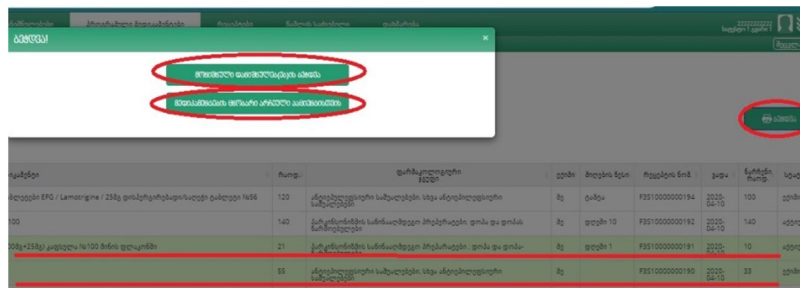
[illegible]

ბეჭდვა

ბეჭდვა

| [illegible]ოდუქტი | რაოდ. | ფარმაკოლოგიური ჯგუფი | ეტიკ. | მიღების წესი | რეცეპტის ნომ. | დოზა | გაცემის რაოდ. | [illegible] |
|---|---|---|---|---|---|---|---|---|
| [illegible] EPG / Lamotrigine / 25მგ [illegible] №56 | 120 | ანტიეპილეფსიური საშუალებები. სხვა ანტიეპილეფსიური საშუალებები | მგ | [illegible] | F3S10000000194 | 2020-04-10 | 100 | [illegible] |
| 100 | 140 | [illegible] | მგ | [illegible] 10 | F3S10000000192 | 2020-04-10 | 140 | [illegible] |
| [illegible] | 21 | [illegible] | მგ | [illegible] 1 | F3S10000000191 | 2020-04-10 | 10 | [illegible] |
| | 55 | ანტიეპილეფსიური საშუალებები. სხვა ანტიეპილეფსიური საშუალებები | მგ | | F3S10000000190 | 2020-04-10 | 33 | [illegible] |